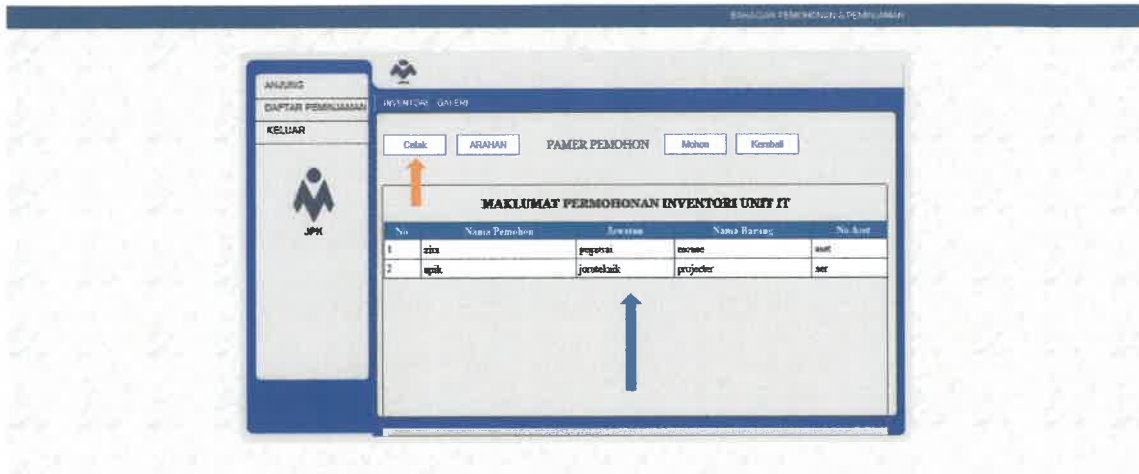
BAHAGIAN PERMOHONAN & PEMINJAMAN

ANJUNG
DAFTAR PEMINJAMAN
KELUAR

JPK

INVENTORI GALERI

Cetak ARAHAN PAMER PEMOHON Mohon Kembali

MAKLUMAT PERMOHONAN INVENTORI UNIT IT

| No | Nama Pemohon | Jawatan | Nama Barang | No Aset |
|---|---|---|---|---|
| 1 | ziza | pegawai | mouse | aset |
| 2 | apik | juruteknik | projecter | ser |